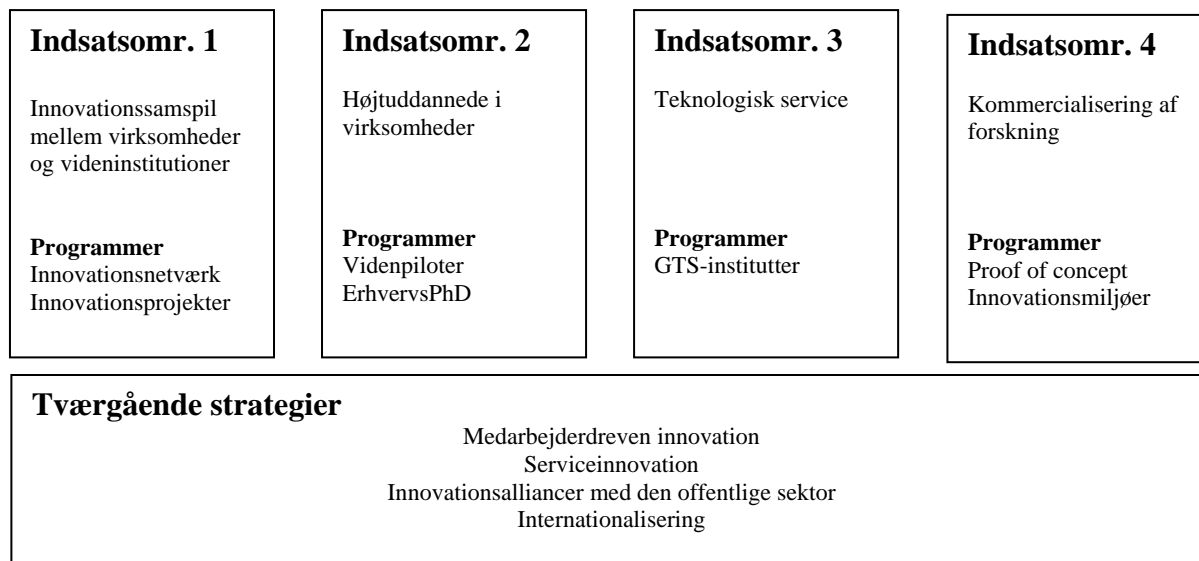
**Indsatsomr. 1**

Innovationssamspil mellem virksomheder og videninstitutioner

**Programmer**
Innovationsnetværk
Innovationsprojekter

**Indsatsomr. 2**

Højtuddannede i virksomheder

**Programmer**
Videnpiloter
ErhvervsPhD

**Indsatsomr. 3**

Teknologisk service

**Programmer**
GTS-institutter

**Indsatsomr. 4**

Kommercialisering af forskning

**Programmer**
Proof of concept
Innovationsmiljøer

**Tværgående strategier**

Medarbejderdreven innovation
Serviceinnovation
Innovationsalliancer med den offentlige sektor
Internationalisering